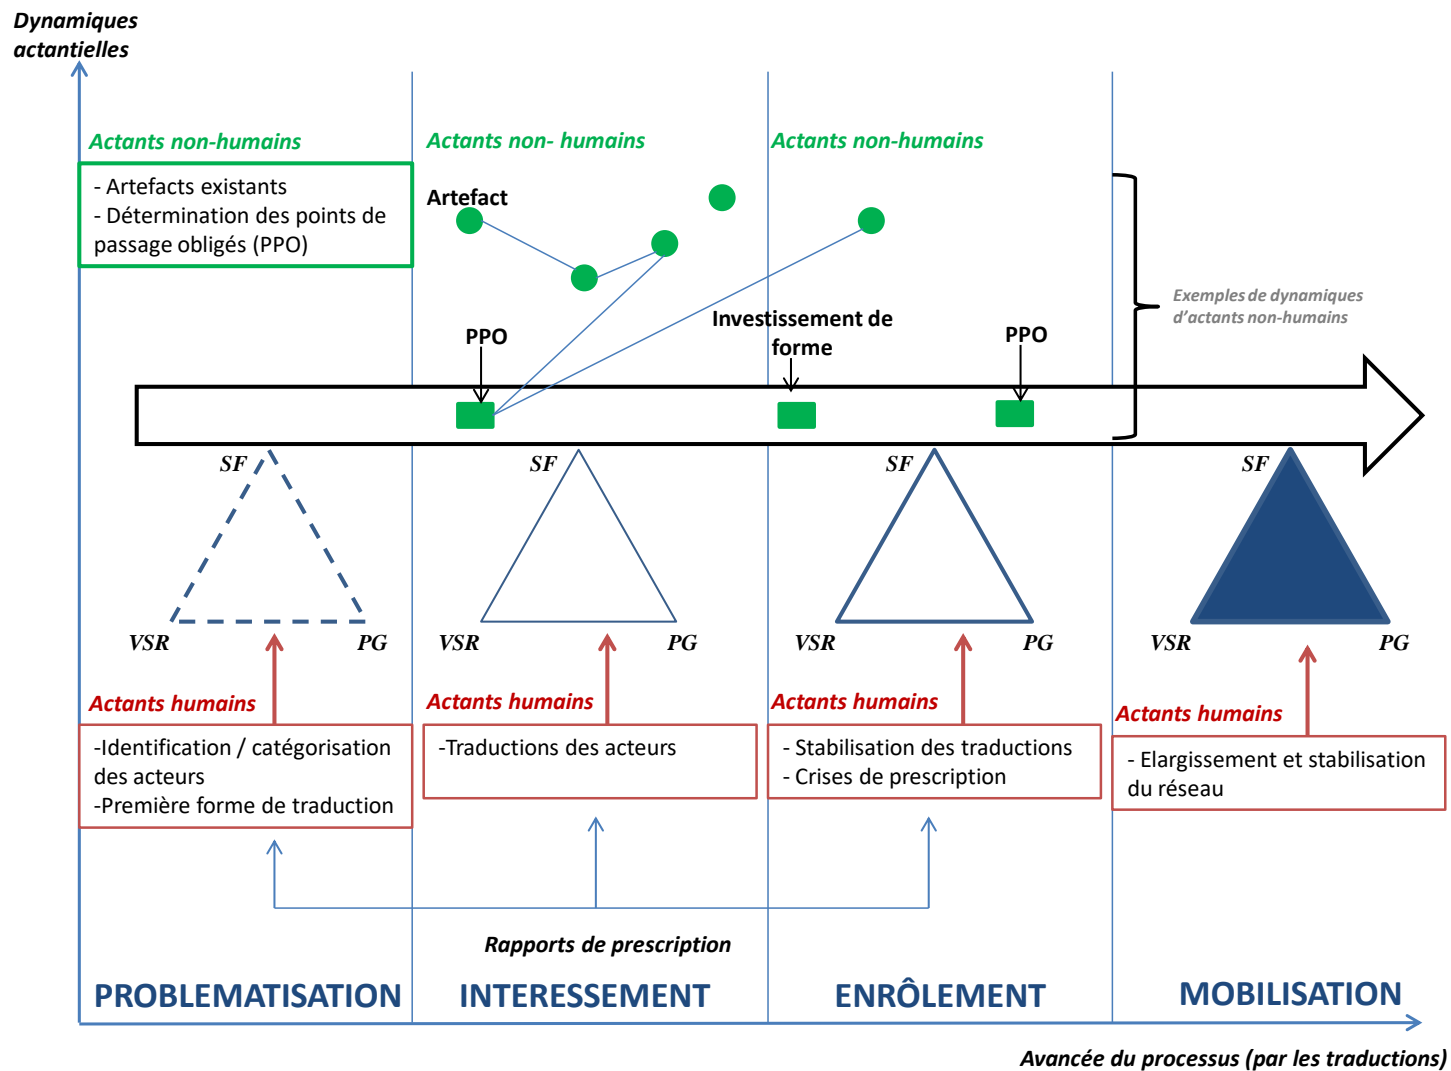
Dynamiques actantielles

Actants non-humains

- Artefacts existants
- Détermination des points de passage obligés (PPO)

Actants non- humains

Artefact

Actants non-humains

Exemples de dynamiques d'actants non-humains

PPO

Investissement de forme

PPO

SF

VSR

PG

SF

VSR

PG

SF

VSR

PG

SF

VSR

PG

Actants humains

-Identification / catégorisation des acteurs
-Première forme de traduction

Actants humains

-Traductions des acteurs

Actants humains

- Stabilisation des traductions
- Crises de prescription

Actants humains

- Elargissement et stabilisation du réseau

Rapports de prescription

PROBLEMATISATION

INTERESSEMENT

ENRÔLEMENT

MOBILISATION

Avancée du processus (par les traductions)